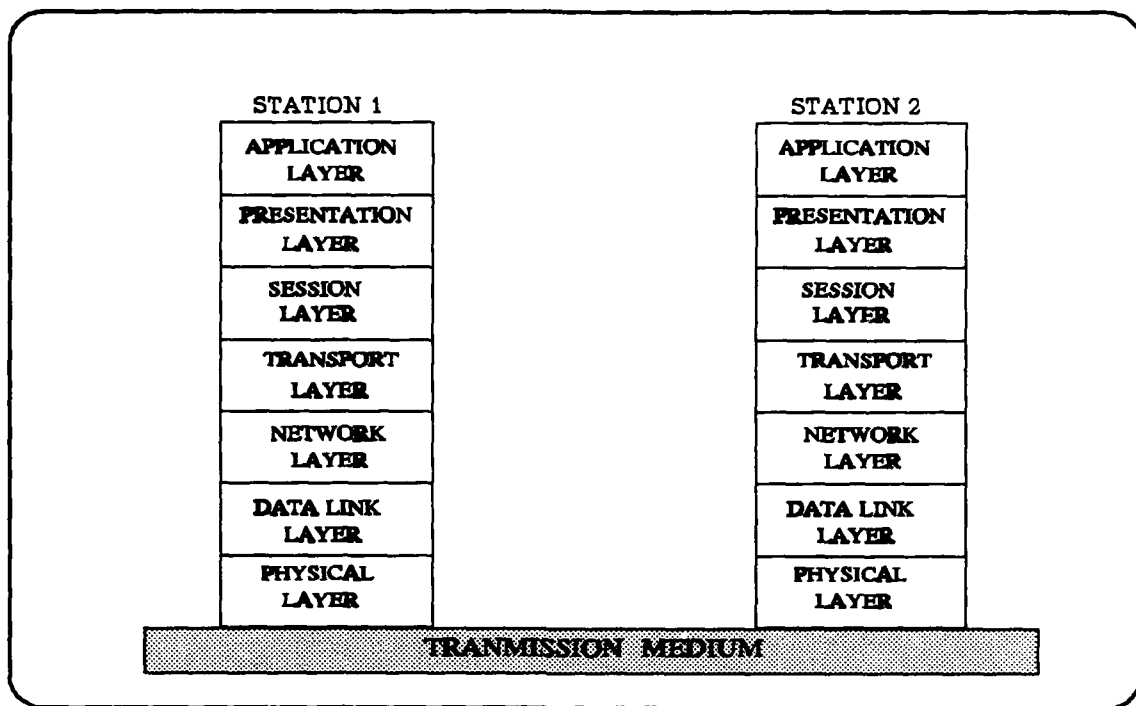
STATION 1

APPLICATION LAYER

PRESENTATION LAYER

SESSION LAYER

TRANSPORT LAYER

NETWORK LAYER

DATA LINK LAYER

PHYSICAL LAYER

STATION 2

APPLICATION LAYER

PRESENTATION LAYER

SESSION LAYER

TRANSPORT LAYER

NETWORK LAYER

DATA LINK LAYER

PHYSICAL LAYER

TRANMISSION MEDIUM